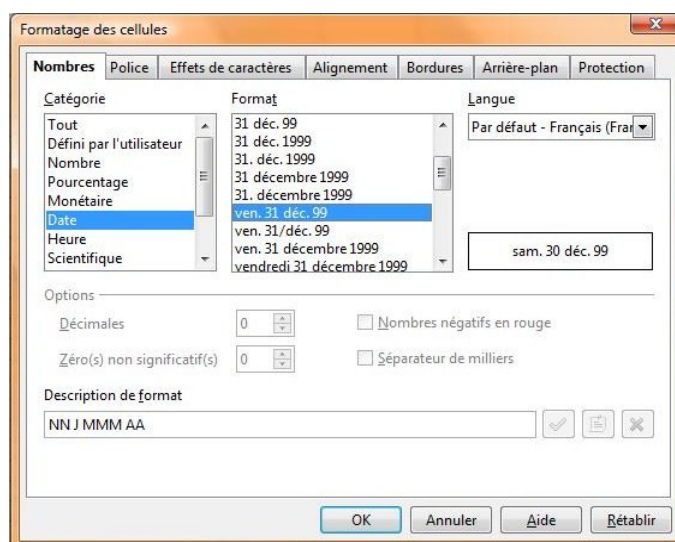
Formatage des cellules

Nombres | Police | Effets de caractères | Alignement | Bordures | Arrière-plan | Protection

Catégorie
Tout
Défini par l'utilisateur
Nombre
Pourcentage
Monétaire
Date
Heure
Scientifique

Format
31 déc. 99
31 déc. 1999
31. déc. 1999
31 décembre 1999
31. décembre 1999
ven. 31 déc. 99
ven. 31/déc. 99
ven. 31 décembre 1999
vendredi 31 décembre 1999

Langue
Par défaut - Français (Fra

sam. 30 déc. 99

Options
Décimales 0
Zéro(s) non significatif(s) 0
Nombres négatifs en rouge
Séparateur de milliers

Description de format
NN J MMM AA

OK | Annuler | Aide | Rétablir